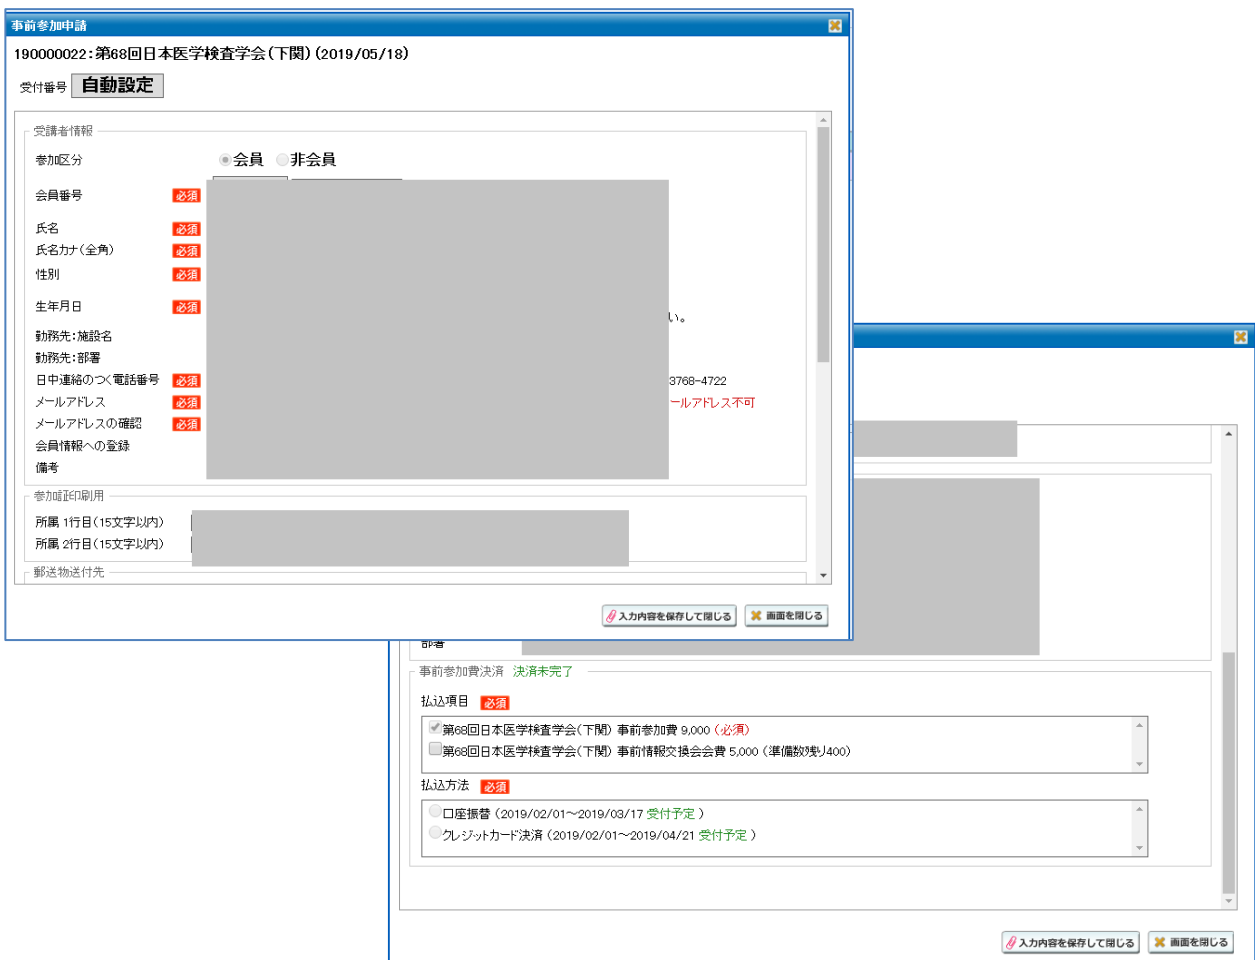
事前参加申請

190000022：第68回日本医学検査学会（下関）（2019/05/18）

受付番号 自動設定

受講者情報

参加区分 会員 非会員

会員番号 必須

氏名 必須

氏名カナ（全角） 必須

性別 必須

生年月日 必須

い。

勤務先：施設名

勤務先：部署

日中連絡のつく電話番号 必須 3768-4722

メールアドレス 必須 ールアドレス不可

メールアドレスの確認 必須

会員情報への登録

備考

参加証印刷用

所属 1行目（15文字以内）

所属 2行目（15文字以内）

郵送物送付先

入力内容を保存して閉じる 画面を閉じる

部署

事前参加費決済 決済未完了

払込項目 必須

第68回日本医学検査学会（下関） 事前参加費 9,000（必須）

第68回日本医学検査学会（下関） 事前情報交換会会費 5,000（準備数残り400）

払込方法 必須

口座振替（2019/02/01～2019/03/17 受付予定）

クレジットカード決済（2019/02/01～2019/04/21 受付予定）

入力内容を保存して閉じる 画面を閉じる